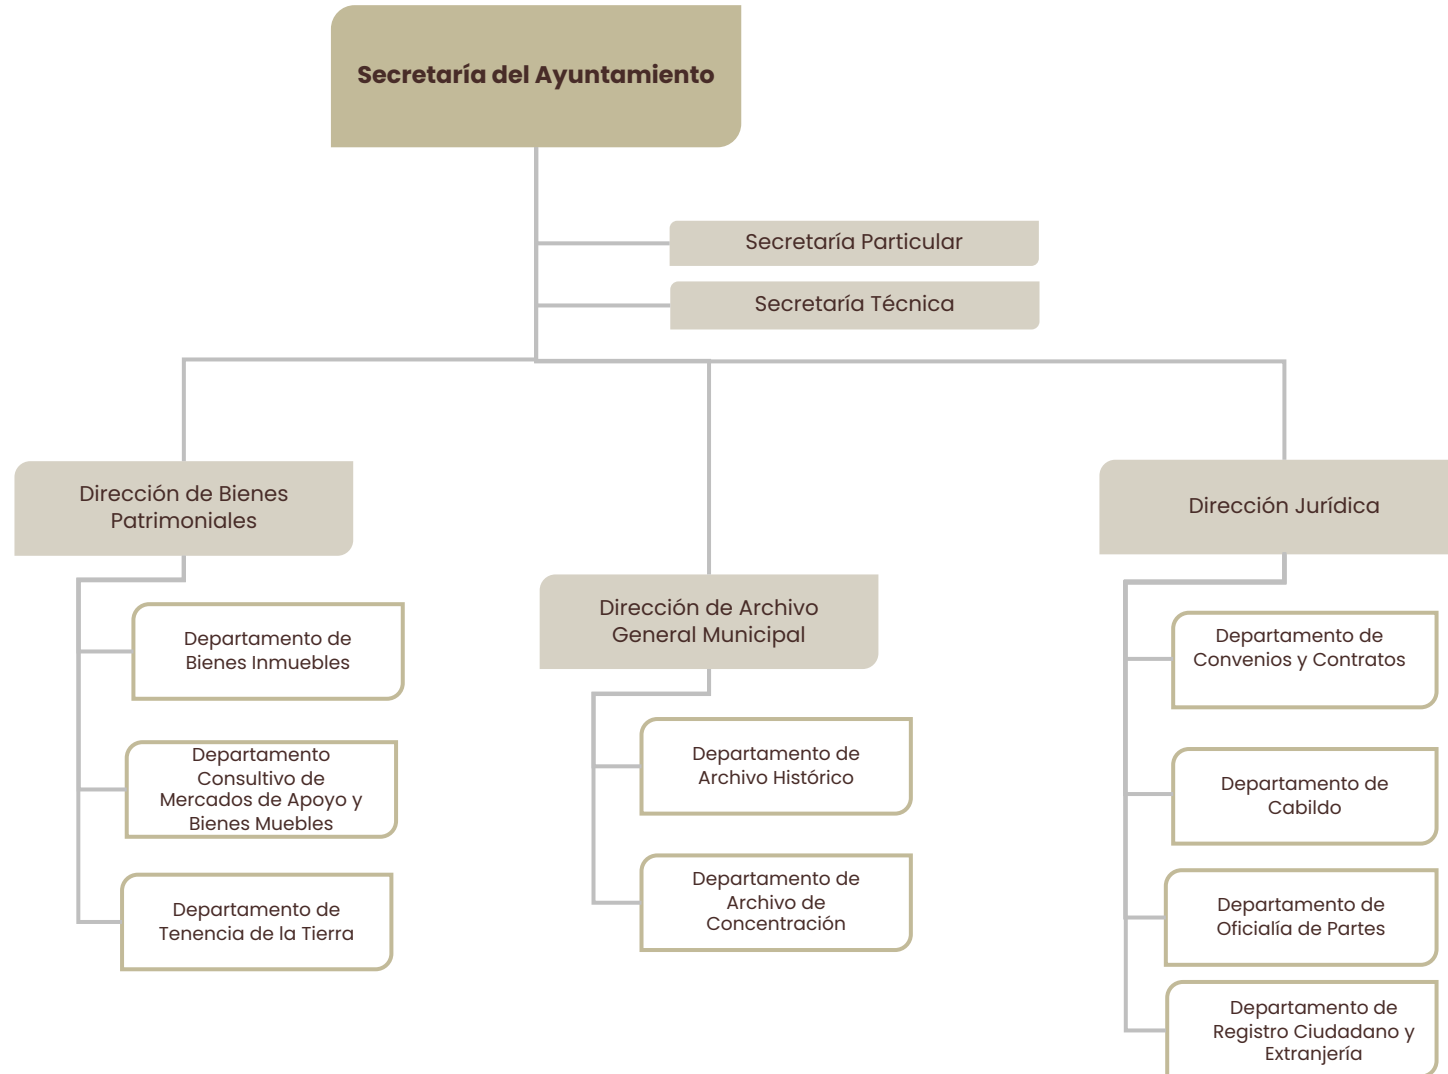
Secretaría del Ayuntamiento

Secretaría Particular

Secretaría Técnica

Dirección de Bienes Patrimoniales

Departamento de Bienes Inmuebles

Departamento Consultivo de Mercados de Apoyo y Bienes Muebles

Departamento de Tenencia de la Tierra

Dirección de Archivo General Municipal

Departamento de Archivo Histórico

Departamento de Archivo de Concentración

Dirección Jurídica

Departamento de Convenios y Contratos

Departamento de Cabildo

Departamento de Oficialía de Partes

Departamento de Registro Ciudadano y Extranjería